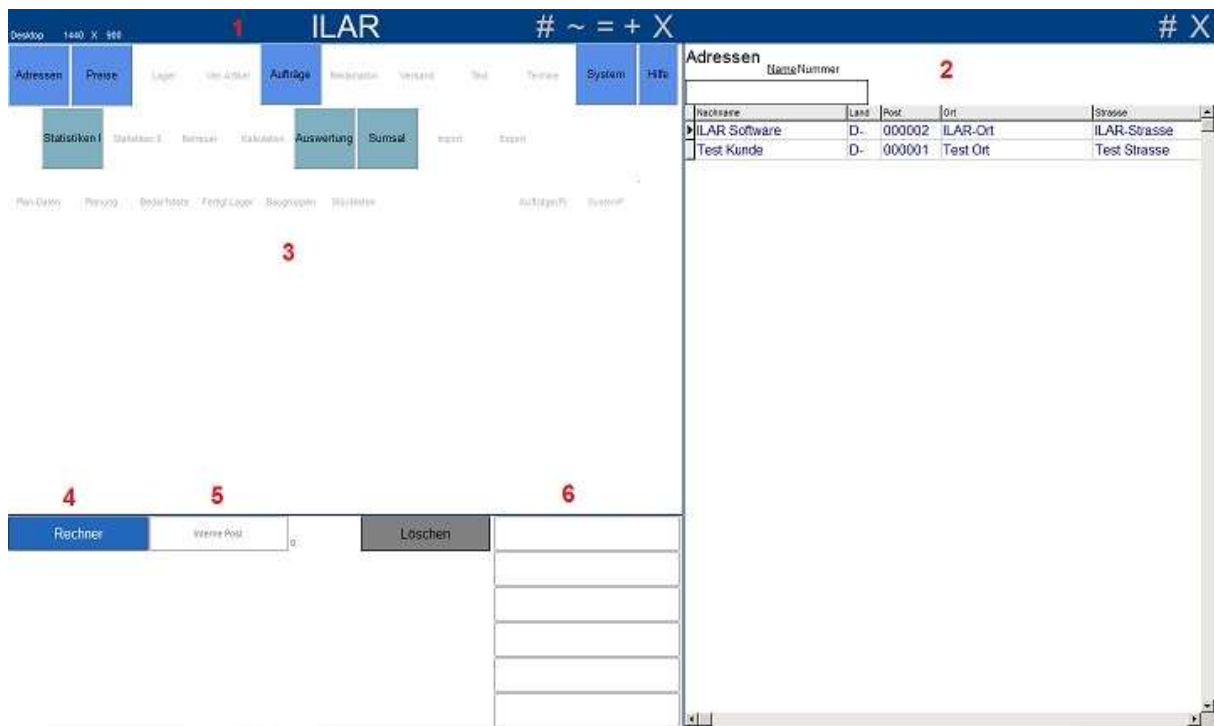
Desktop 1440 X 900 1 ILAR # ~ = + X # X

Adressen Preise Lager Ver.Artikel Aufträge Reklamation Versand Text Termine System Hilfe

Statistiken I Statistiken II Rechner Kalkulation Auswertung Sumsal Import Export

Plan-Daten Planung Bedarfsdaten Fertig-Lager Baugruppen Stücklisten Auftragsch. SystemP

3

4 5 6

Rechner Interne Post 0 Löschen

Adressen NameNummer 2

| Nachname | Land | Post | Ort | Strasse |
|---|---|---|---|---|
| ILAR Software | D- | 000002 | ILAR-Ort | ILAR-Strasse |
| Test Kunde | D- | 000001 | Test Ort | Test Strasse |